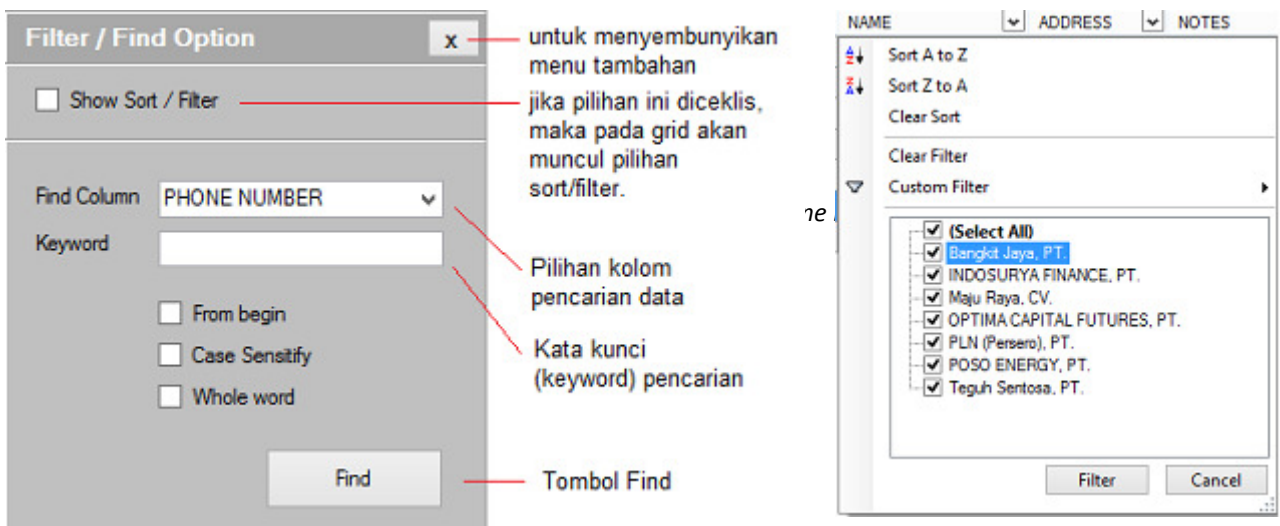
Filter / Find Option

x

untuk menyembunyikan menu tambahan

Show Sort / Filter

jika pilihan ini diceklis, maka pada grid akan muncul pilihan sort/filter.

Find Column

PHONE NUMBER

Keyword

Pilihan kolom pencarian data

From begin

Case Sensitify

Whole word

Kata kunci (keyword) pencarian

Find

Tombol Find

NAME

ADDRESS

NOTES

Sort A to Z

Sort Z to A

Clear Sort

Clear Filter

Custom Filter

ne

(Select All)

Bangkit Jaya, PT.

INDOSURYA FINANCE, PT.

Maju Raya, CV.

OPTIMA CAPITAL FUTURES, PT.

PLN (Persero), PT.

POSO ENERGY, PT.

Teguh Sentosa, PT.

Filter

Cancel